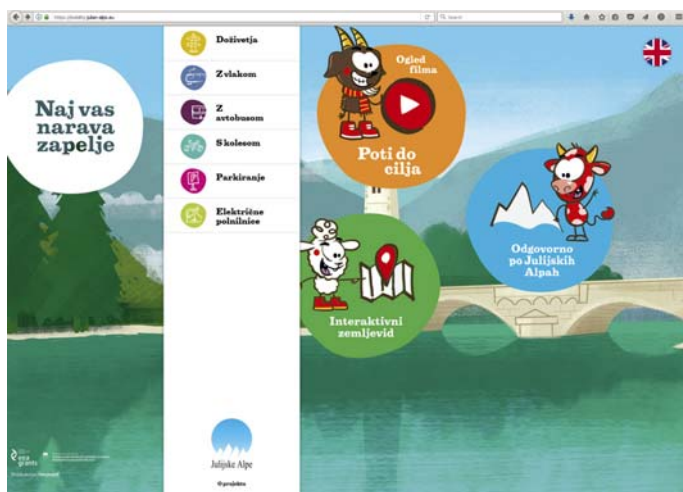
https://mobility.julian-alps.eu

Search

Naj vas narava zapelje

Doživetja

Z vlakom

Z avtobusom

S kolesom

Parkiranje

Električne polnilnice

Ogled filma

Poti do cilja

Odgovorno po Julijskih Alpah

Interaktivni zemljevid

Julijske Alpe

O projektu

eea grants

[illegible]